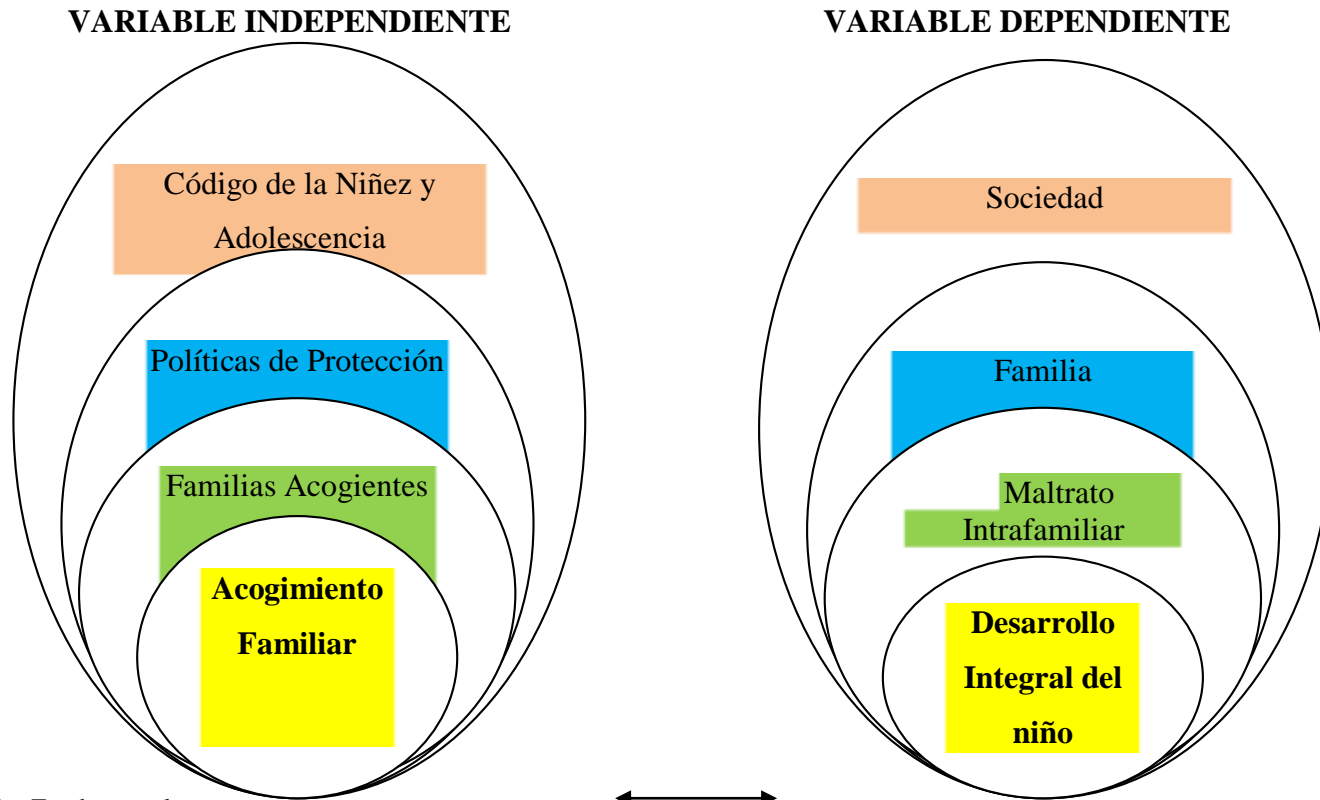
VARIABLE INDEPENDIENTE

Código de la Niñez y Adolescencia

Políticas de Protección

Familias Acogientes

**Acogimiento Familiar**

VARIABLE DEPENDIENTE

Sociedad

Familia

Maltrato Intrafamiliar

**Desarrollo Integral del niño**

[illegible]